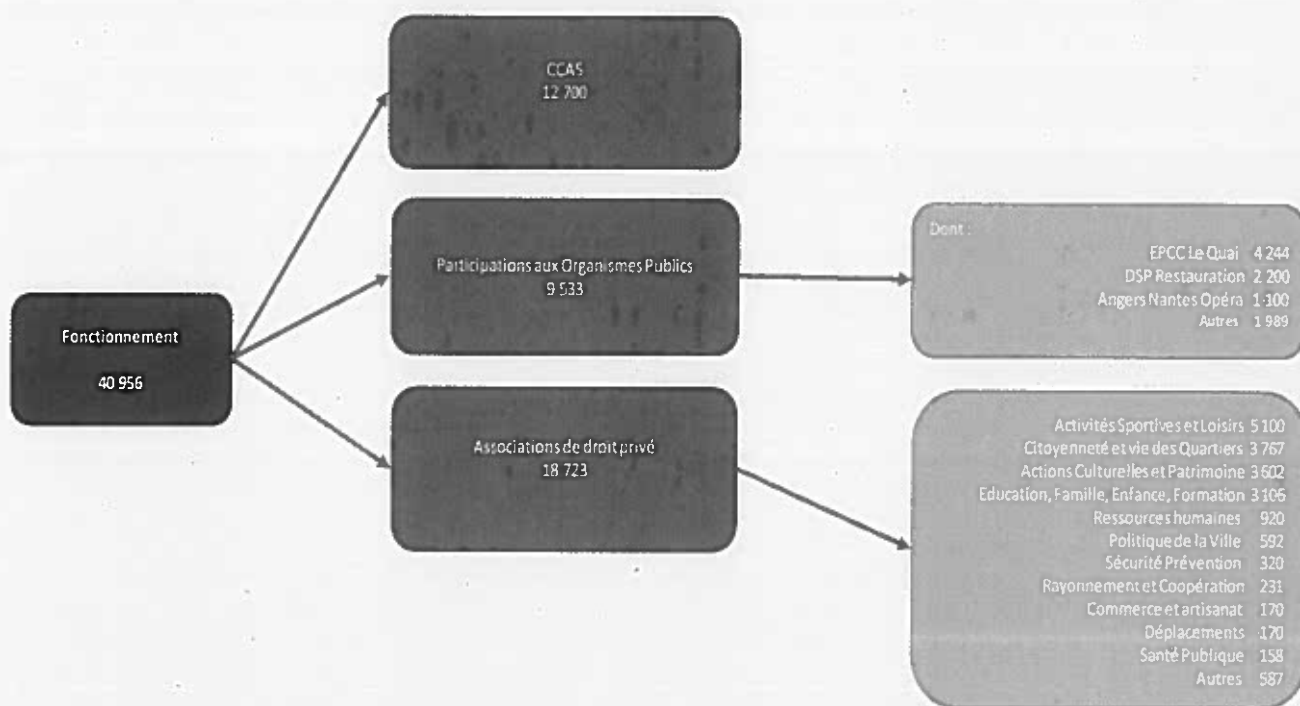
Fonctionnement

40 956

CCAS
12 700

Participations aux Organismes Publics
9 533

Associations de droit privé
18 723

Dont :
EPCC Le Quai 4 244
DSP Restauration 2 200
Angers Nantes Opéra 1 100
Autres 1 989

Activités Sportives et Loisirs 5 100
Citoyenneté et vie des Quartiers 3 767
Actions Culturelles et Patrimoine 3 602
Education, Famille, Enfance, Formation 3 106
Ressources humaines 920
Politique de la Ville 592
Sécurité Prévention 320
Rayonnement et Coopération 231
Commerce et artisanat 170
Déplacements 170
Santé Publique 158
Autres 587